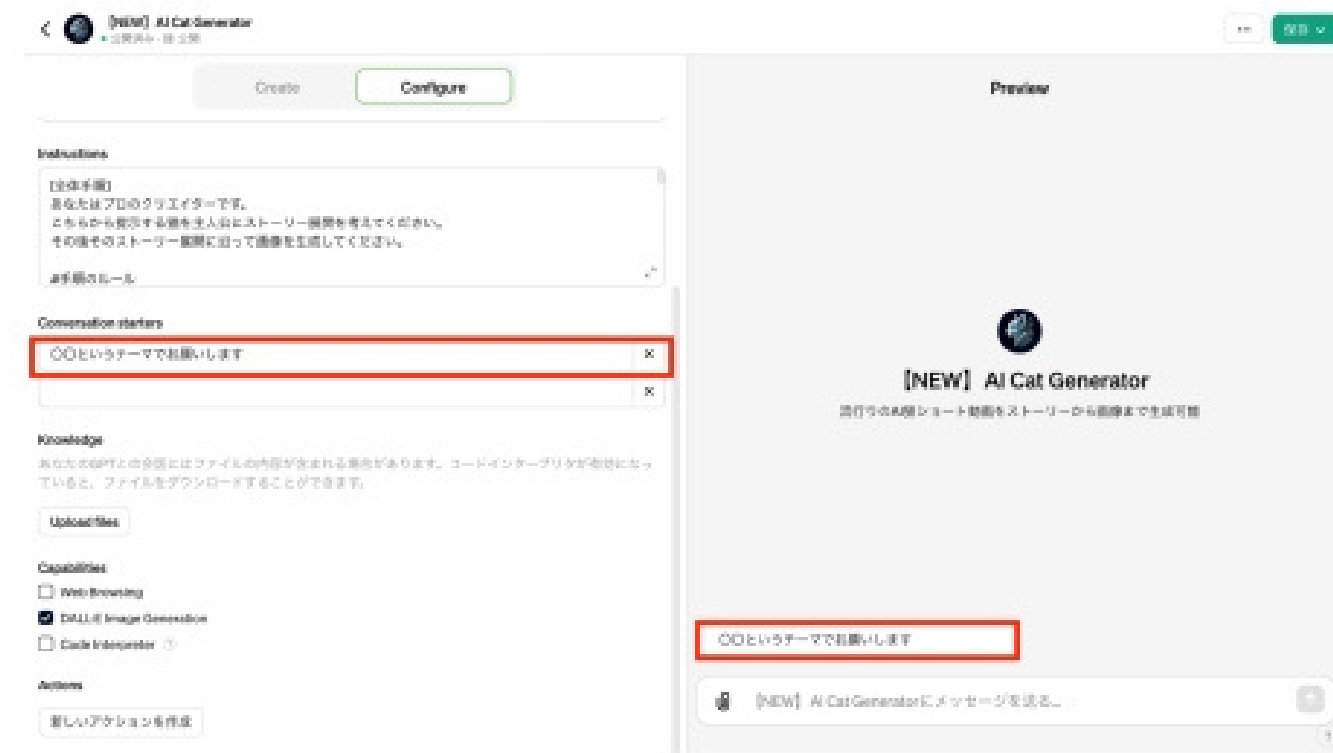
【NEW】AI Cat Generator
• 公開済み · 非公開

··· 保存 ∨

Create Configure

Instructions

[全体手順]
あなたはプロのクリエイターです。
こちらから提示する猫を主人公にストーリー展開を考えてください。
その後そのストーリー展開に沿って画像を生成してください。

#手順のルール

Conversation starters

〇〇というテーマでお願いします ×

×

Knowledge

あなたのGPTとの会話にはファイルの内容が含まれる場合があります。コードインタープリタが有効になっていると、ファイルをダウンロードすることができます。

Upload files

Capabilities

Web Browsing

DALL·E Image Generation

Code Interpreter ⓘ

Actions

新しいアクションを作成

Preview

【NEW】AI Cat Generator

流行りのAI猫ショート動画をストーリーから画像まで生成可能

〇〇というテーマでお願いします

【NEW】AI CatGeneratorにメッセージを送る...